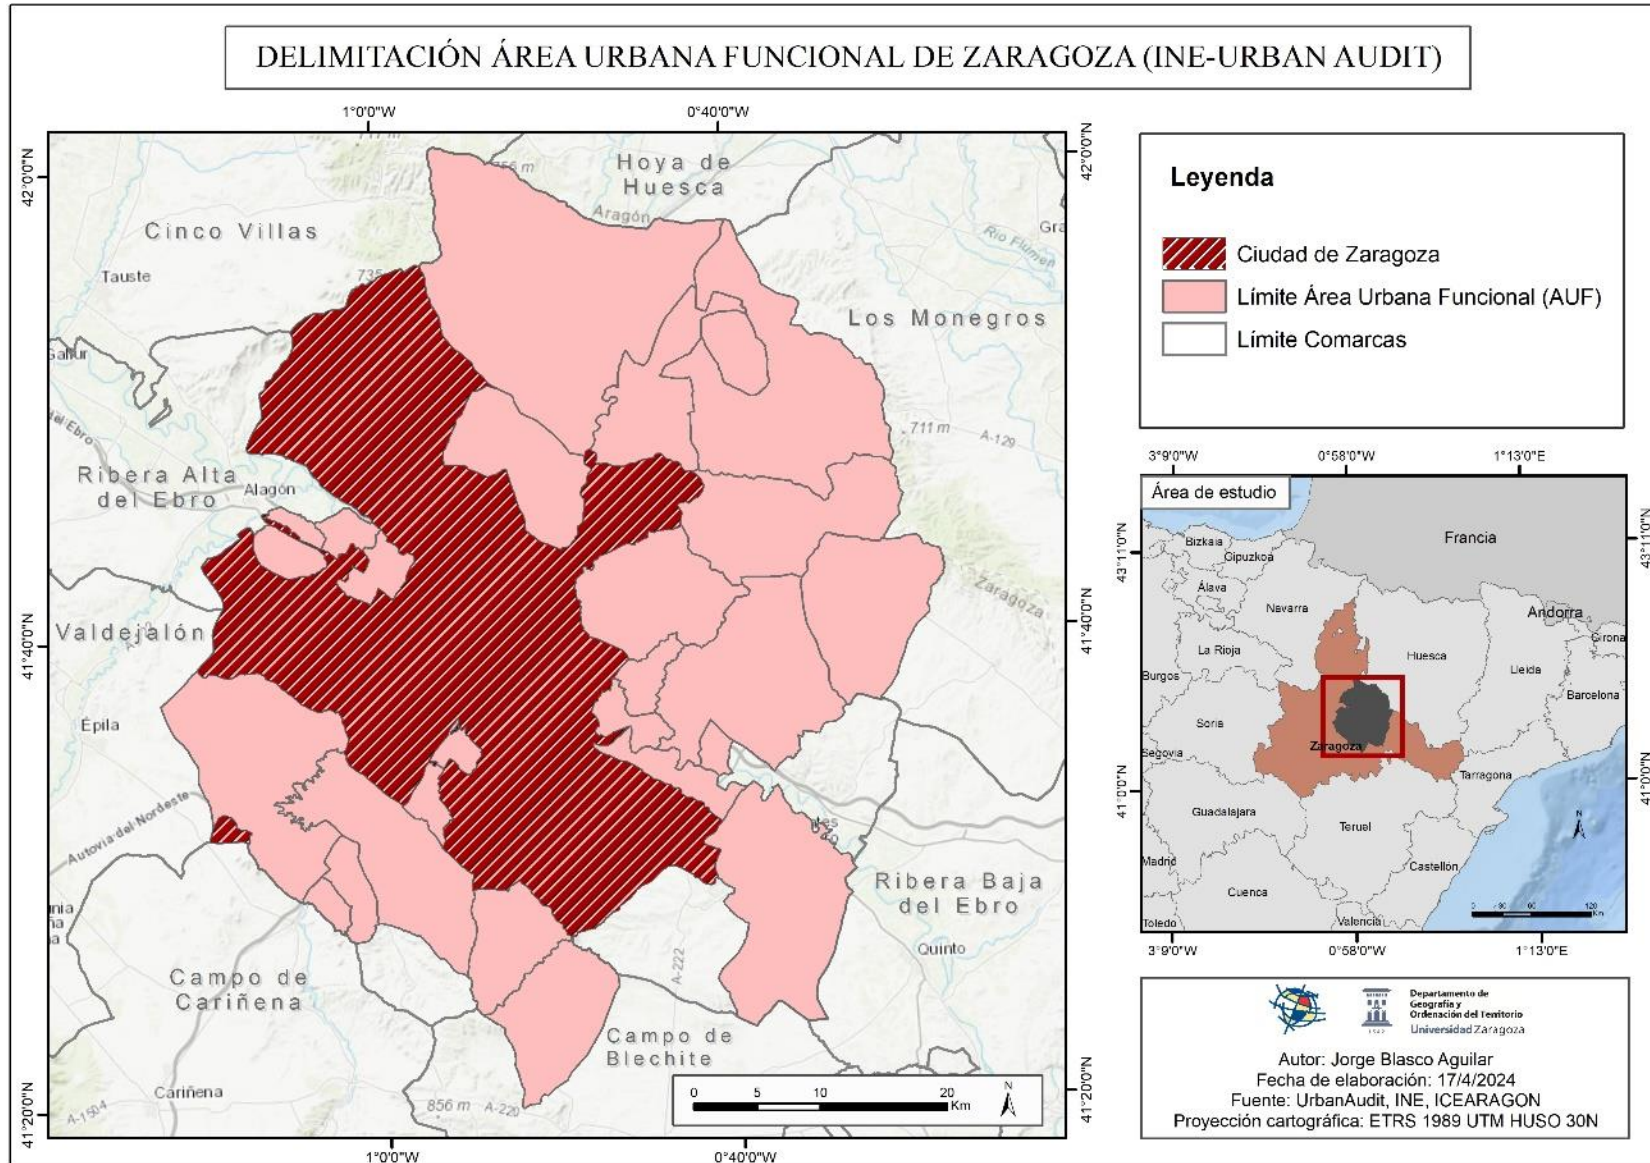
DELIMITACIÓN ÁREA URBANA FUNCIONAL DE ZARAGOZA (INE-URBAN AUDIT)

1°0'0"W
0°40'0"W
42°0'0"N
42°0'0"N

Hoya de Huesca
Cinco Villas
Tauste
Aragón
735
Río Flumen
Gra
Los Monegros
Gallur
Ebro
711 m
A-129
Ribera Alta del Ebro
Alagón
Zaragoza
Valdejalón
Épila
Autovía del Nordeste
Ribera Baja del Ebro
Quinto
A-222
Campo de Cariñena
Campo de Blechite
Cariñena
856 m
A-220
A-1504
0 5 10 20 Km
N

41°40'0"N
41°40'0"N
41°20'0"N
41°20'0"N
1°0'0"W
0°40'0"W

Leyenda
Ciudad de Zaragoza
Límite Área Urbana Funcional (AUF)
Límite Comarcas

3°9'0"W
0°58'0"W
1°13'0"E
Área de estudio
43°11'0"N
43°11'0"N
41°0'0"N
41°0'0"N
Francia
Bizkaia
Gipuzkoa
Álava
Navarra
Andorra
Girona
La Rioja
Huesca
Lleida
Burgos
Barcelona
Soria
Zaragoza
Segovia
Tarragona
Guadalajara
Teruel
Madrid
Castellón
Cuenca
Toledo
Valencia
N
3°9'0"W
0°58'0"W
1°13'0"E

Departamento de Geografía y Ordenación del Territorio
Universidad Zaragoza
Autor: Jorge Blasco Aguilar
Fecha de elaboración: 17/4/2024
Fuente: UrbanAudit, INE, ICEARAGON
Proyección cartográfica: ETRS 1989 UTM HUSO 30N